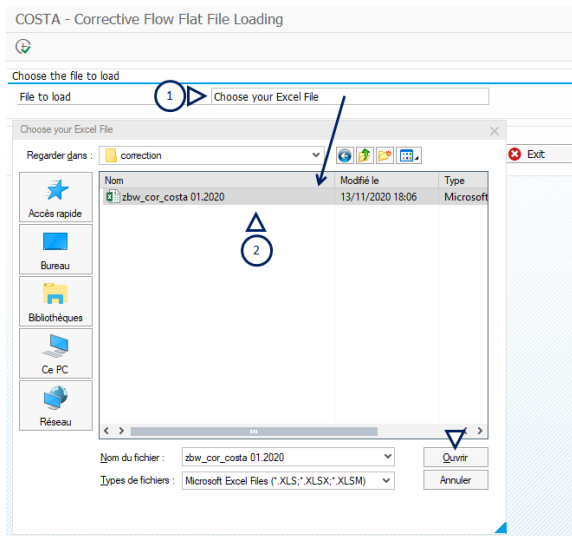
COSTA - Corrective Flow Flat File Loading

Choose the file to load

File to load

1

Choose your Excel File

Choose your Excel File

Regarder dans : correction

Exit

Accès rapide

Bureau

Bibliothèques

Ce PC

Réseau

| Nom | Modifié le | Type |
|---|---|---|
| zbw_cor_costa 01.2020 | 13/11/2020 18:06 | Microsoft |

2

Nom du fichier : zbw_cor_costa 01.2020

Ouvrir

Types de fichiers : Microsoft Excel Files (*.XLS;*.XLSX;*.XLSM)

Annuler